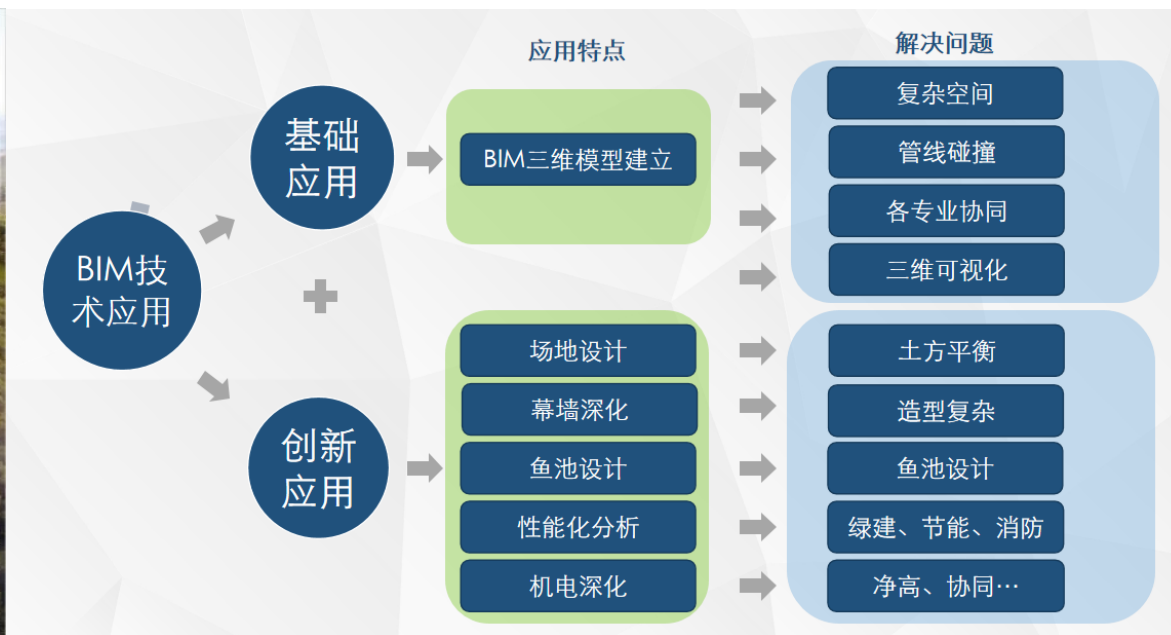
应用特点

解决问题

BIM技术应用

基础应用

BIM三维模型建立

复杂空间

管线碰撞

各专业协同

三维可视化

创新应用

场地设计

幕墙深化

鱼池设计

性能化分析

机电深化

土方平衡

造型复杂

鱼池设计

绿建、节能、消防

净高、协同…